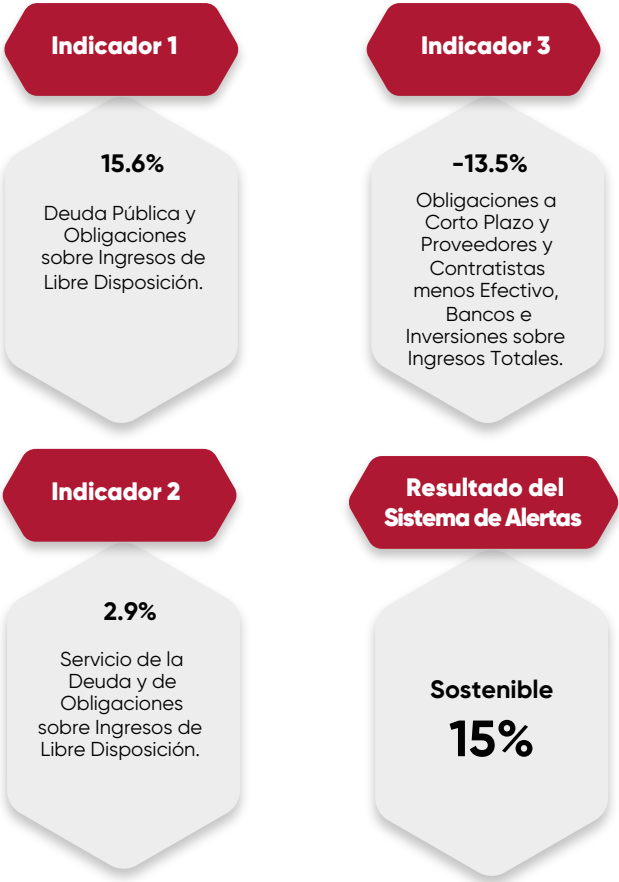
Indicador 1

15.6%

Deuda Pública y Obligaciones sobre Ingresos de Libre Disposición.

Indicador 3

-13.5%

Obligaciones a Corto Plazo y Proveedores y Contratistas menos Efectivo, Bancos e Inversiones sobre Ingresos Totales.

Indicador 2

2.9%

Servicio de la Deuda y de Obligaciones sobre Ingresos de Libre Disposición.

Resultado del Sistema de Alertas

Sostenible

15%